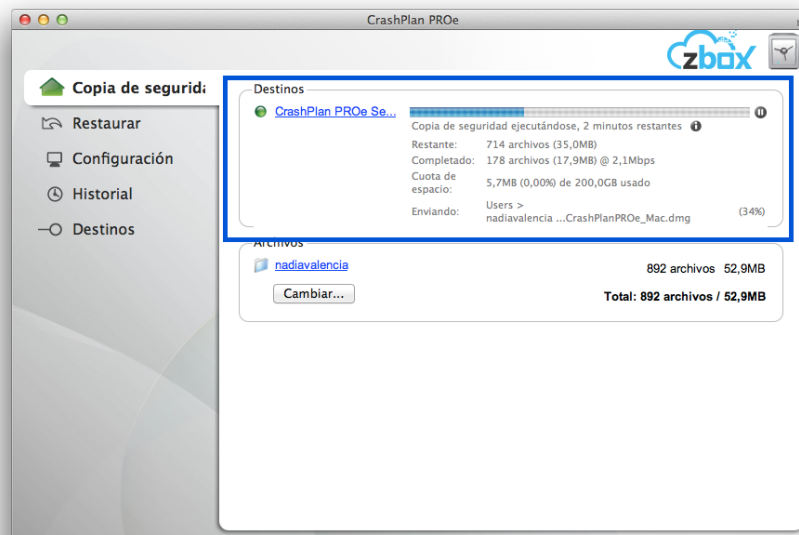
CrashPlan PROe

zbox

Copia de segurida

Restaurar

Configuración

Historial

Destinos

Destinos

CrashPlan PROe Se...

Copia de seguridad ejecutándose, 2 minutos restantes

Restante: 714 archivos (35,0MB)

Completado: 178 archivos (17,9MB) @ 2,1Mbps

Cuota de espacio: 5,7MB (0,00%) de 200,0GB usado

Enviando: Users > nadiavalencia ...CrashPlanPROe_Mac.dmg (34%)

Archivos

nadiavalencia 892 archivos 52,9MB

Cambiar...

Total: 892 archivos / 52,9MB